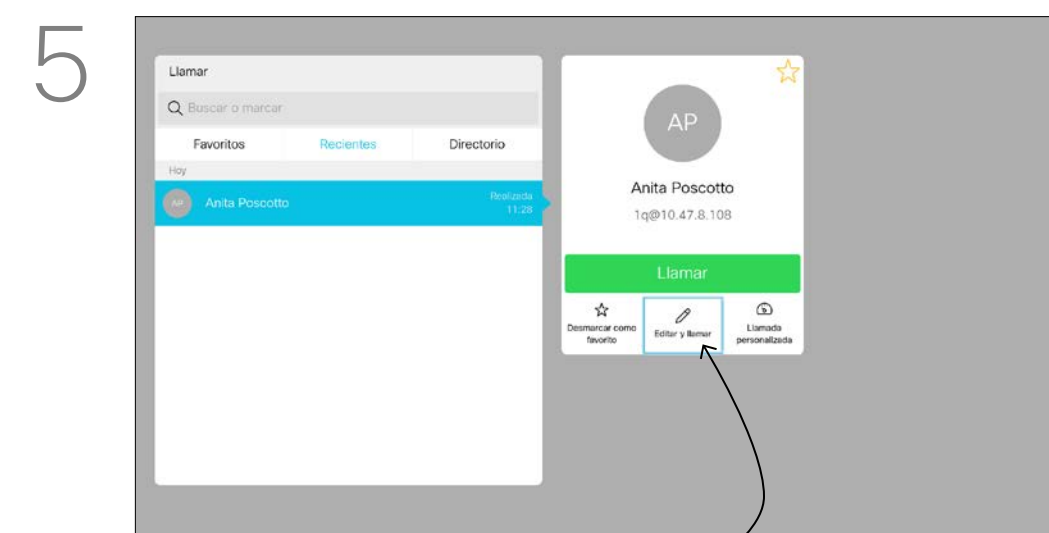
5

Llamar

Buscar o marcar

Favoritos Recientes Directorio

Hoy

AP Anita Poscotto Realizada 11:28

AP

Anita Poscotto

1q@10.47.8.108

Llamar

Desmarcar como favorito

Editar y llamar

Llamada personalizada